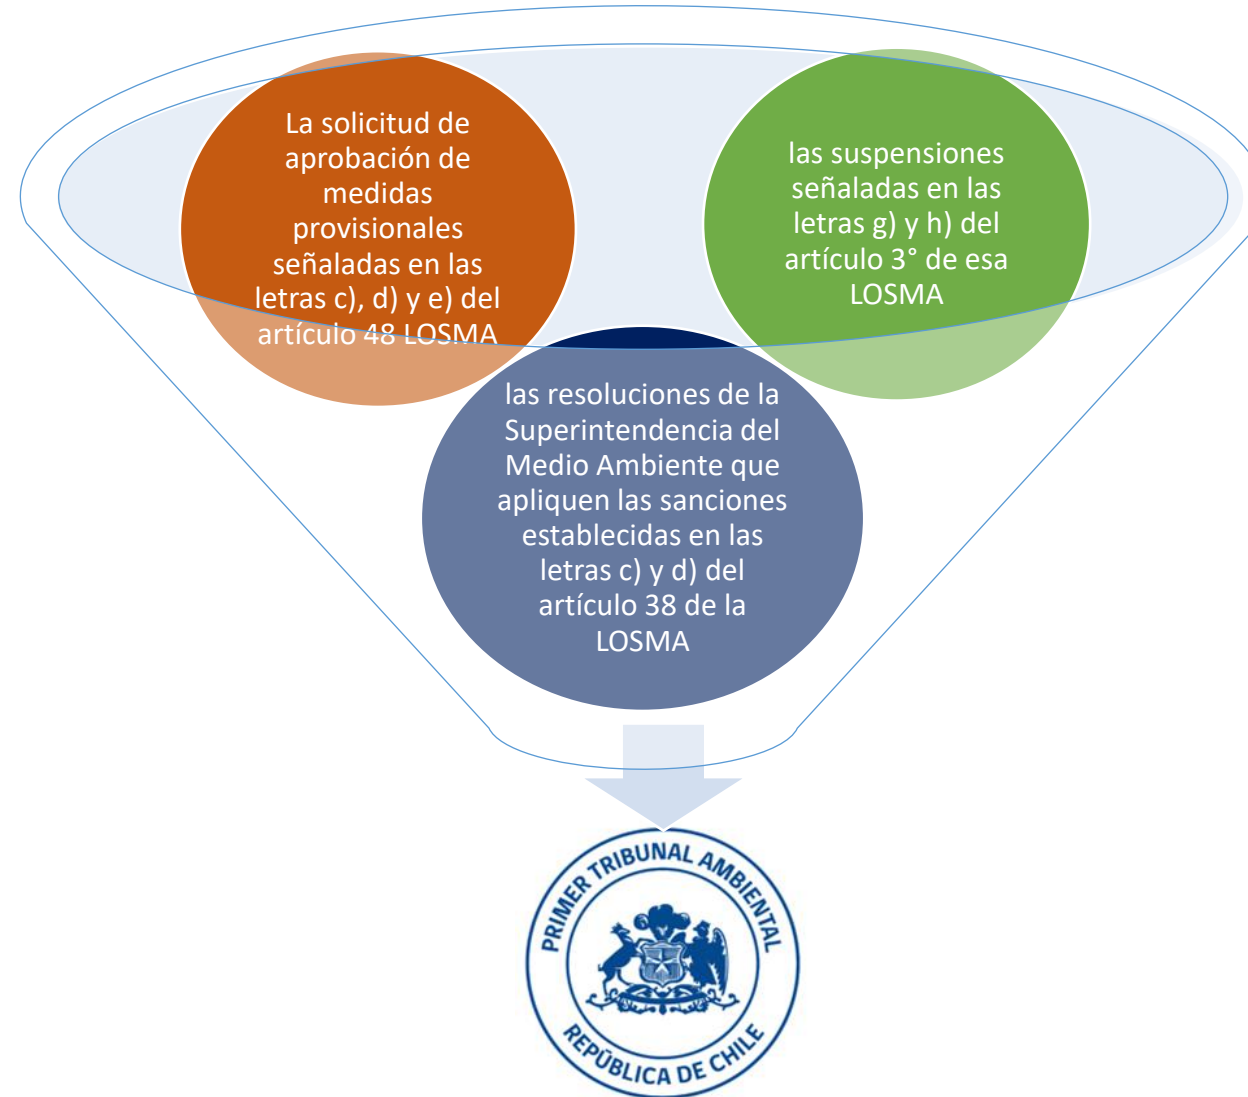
La solicitud de aprobación de medidas provisionales señaladas en las letras c), d) y e) del artículo 48 LOSMA

las suspensiones señaladas en las letras g) y h) del artículo 3° de esa LOSMA

las resoluciones de la Superintendencia del Medio Ambiente que apliquen las sanciones establecidas en las letras c) y d) del artículo 38 de la LOSMA

PRIMER TRIBUNAL AMBIENTAL
REPÚBLICA DE CHILE